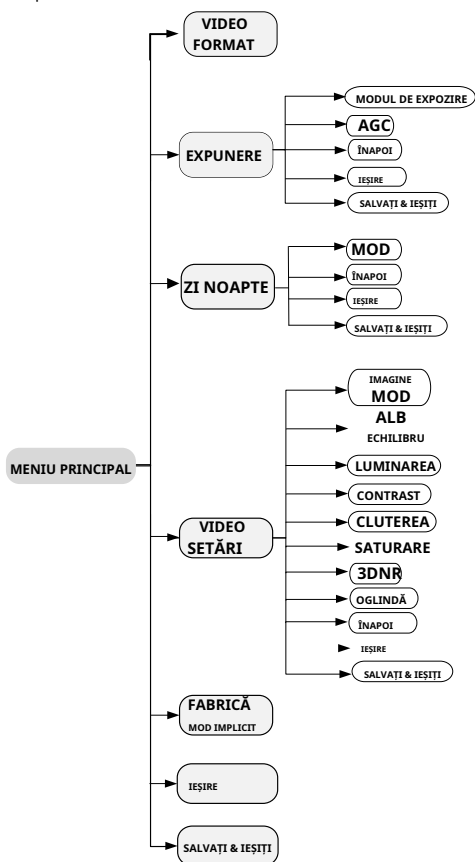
MENIU PRINCIPAL

VIDEO FORMAT

EXPUNERE
MODUL DE EXPOZIRE
AGC
ÎNAPOI
IEŞIRE
SALVAŢI & IEŞIŢI

ZI NOAPTE
MOD
ÎNAPOI
IEŞIRE
SALVAŢI & IEŞIŢI

VIDEO SETĂRI
IMAGINE MOD
ALB ECHILIBRU
LUMINAREA
CONTRAST
CLUTEREA
SATURARE
3DNR
OGLINDĂ
ÎNAPOI
IEŞIRE
SALVAŢI & IEŞIŢI

FABRICĂ MOD IMPLICIT

IEŞIRE

SALVAŢI & IEŞIŢI